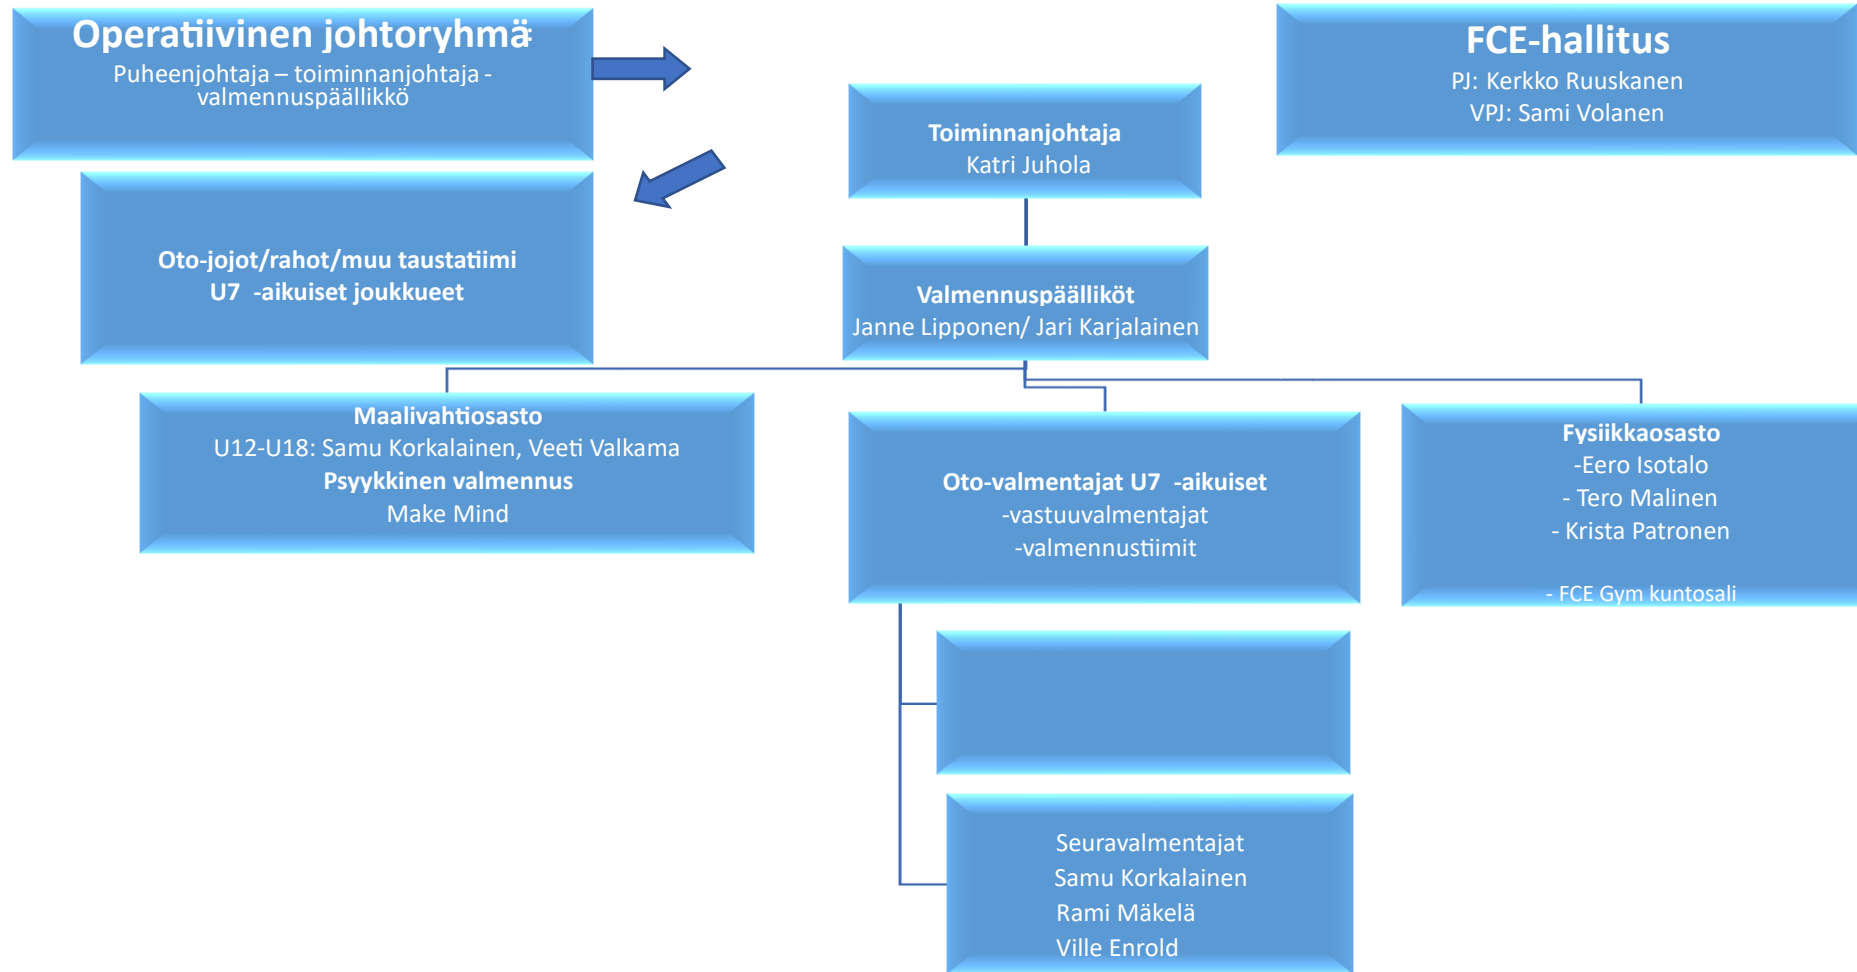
Operatiivinen johtoryhmä
Puheenjohtaja – toiminnanjohtaja - valmennuspäällikkö

FCE-hallitus
PJ: Kerkko Ruuskanen
VPJ: Sami Volanen

Toiminnanjohtaja
Katri Juhola

Oto-jojot/rahot/muu taustatiimi
U7 -aikuiset joukkueet

Valmennuspäälliköt
Janne Lipponen/ Jari Karjalainen

Maalivahtiosasto
U12-U18: Samu Korkalainen, Veeti Valkama
Psyykkinen valmennus
Make Mind

Oto-valmentajat U7 -aikuiset
-vastuuvalmentajat
-valmennustiimit

Fysiikkaosasto
-Eero Isotalo
- Tero Malinen
- Krista Patronen

- FCE Gym kuntosali

Seuravalmentajat
Samu Korkalainen
Rami Mäkelä
Ville Enrold